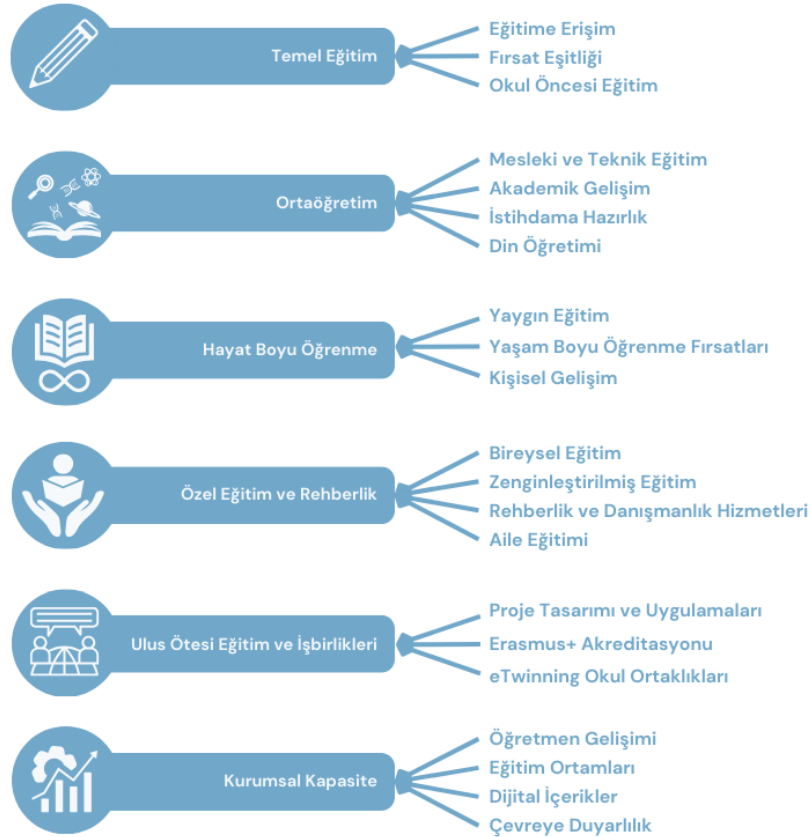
Temel Eğitim

Eğitime Erişim
Fırsat Eşitliği
Okul Öncesi Eğitim

Ortaöğretim

Mesleki ve Teknik Eğitim
Akademik Gelişim
İstihdama Hazırlık
Din Öğretimi

Hayat Boyu Öğrenme

Yaygın Eğitim
Yaşam Boyu Öğrenme Fırsatları
Kişisel Gelişim

Özel Eğitim ve Rehberlik

Bireysel Eğitim
Zenginleştirilmiş Eğitim
Rehberlik ve Danışmanlık Hizmetleri
Aile Eğitimi

Ulus Ötesi Eğitim ve İşbirlikleri

Proje Tasarımı ve Uygulamaları
Erasmus+ Akreditasyonu
eTwinning Okul Ortaklıkları

Kurumsal Kapasite

Öğretmen Gelişimi
Eğitim Ortamları
Dijital İçerikler
Çevreye Duyarlılık